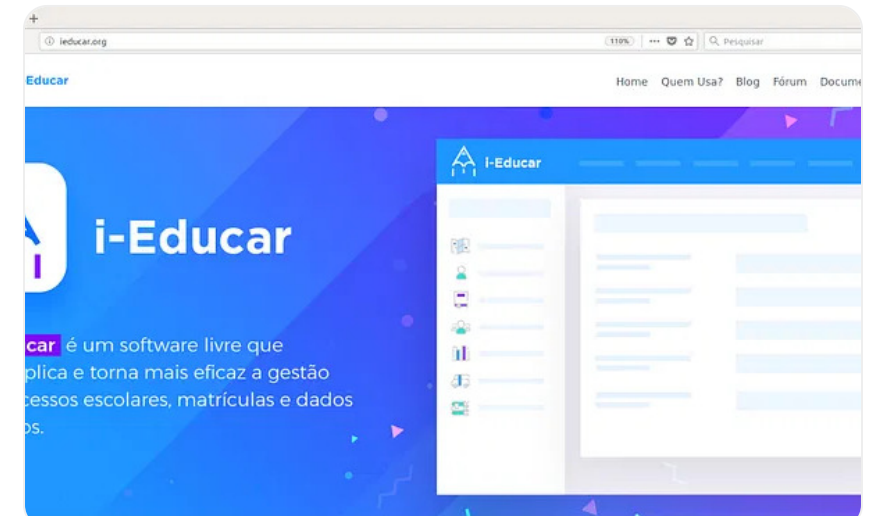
+

ieducar.org 110% ··· Pesquisar

Educar

Home Quem Usa? Blog Fórum Docume

i-Educar

car é um software livre que plica e torna mais eficaz a gestão cessos escolares, matrículas e dados os.

i-Educar